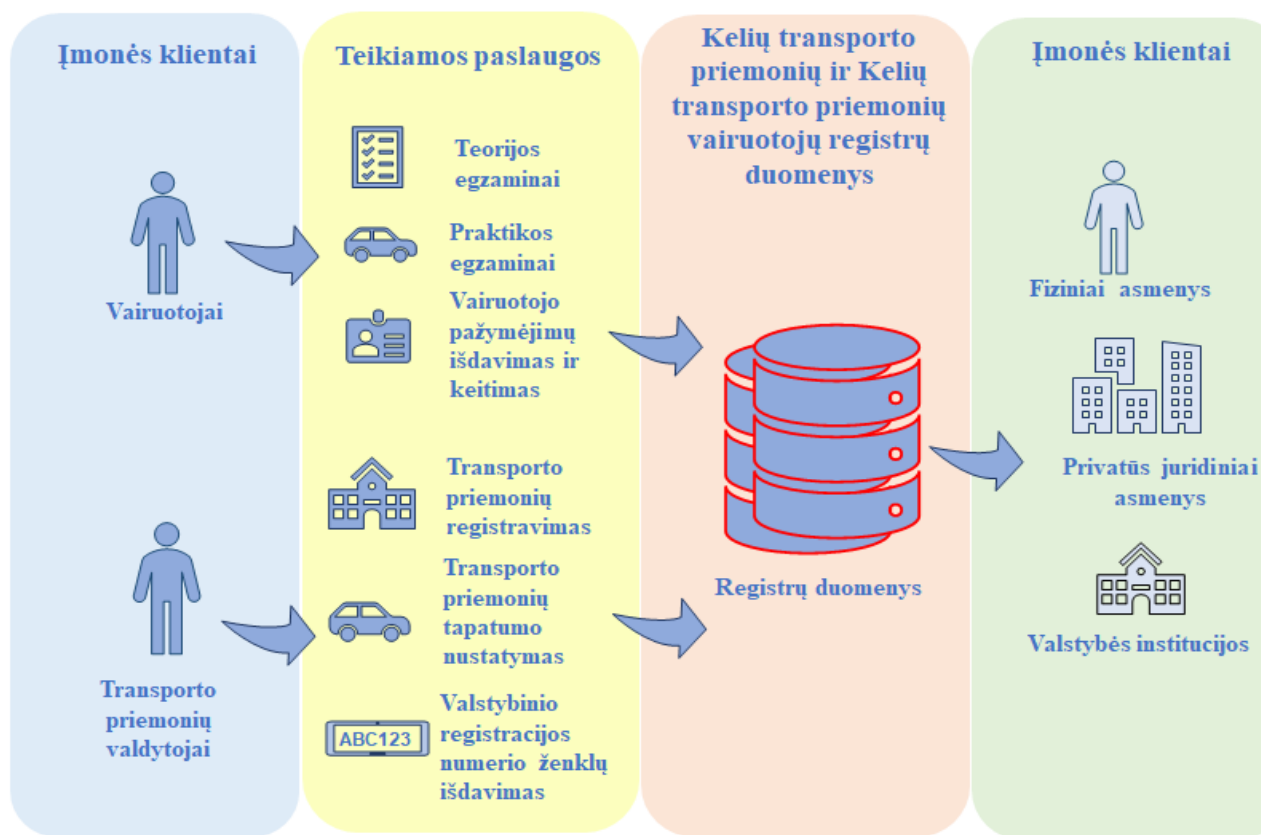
Įmonės klientai

Vairuotojai

Transporto priemonių valdytojai

Teikiamos paslaugos

Teorijos egzaminai

Praktikos egzaminai

Vairuotojo pažymėjimų išdavimas ir keitimas

Transporto priemonių registravimas

Transporto priemonių tapatumo nustatymas

ABC123

Valstybinio registracijos numerio ženklų išdavimas

Kelių transporto priemonių ir Kelių transporto priemonių vairuotojų registrų duomenys

Registrų duomenys

Įmonės klientai

Fiziniai asmenys

Privatūs juridiniai asmenys

Valstybės institucijos